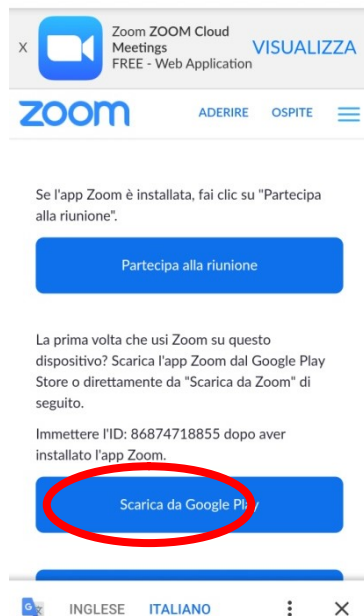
X Zoom ZOOM Cloud Meetings
FREE - Web Application
VISUALIZZA

zoom ADERIRE OSPITE

Se l'app Zoom è installata, fai clic su "Partecipa alla riunione".

Partecipa alla riunione

La prima volta che usi Zoom su questo dispositivo? Scarica l'app Zoom dal Google Play Store o direttamente da "Scarica da Zoom" di seguito.

Immettere l'ID: 86874718855 dopo aver installato l'app Zoom.

Scarica da Google Play

INGLESE ITALIANO ⋮ ✕